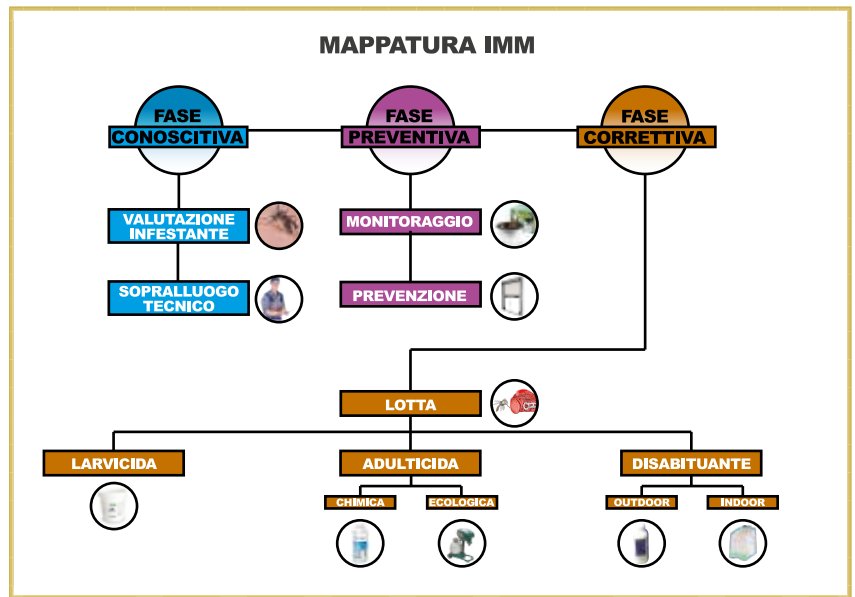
MAPPATURA IMM

FASE CONOSCITIVA

FASE PREVENTIVA

FASE CORRETTIVA

VALUTAZIONE INFESTANTE

SOPRALLUOGO TECNICO

MONITORAGGIO

PREVENZIONE

LOTTA

LARVICIDA

ADULTICIDA

CHIMICA

ECOLOGICA

DISABITUANTE

OUTDOOR

INDOOR